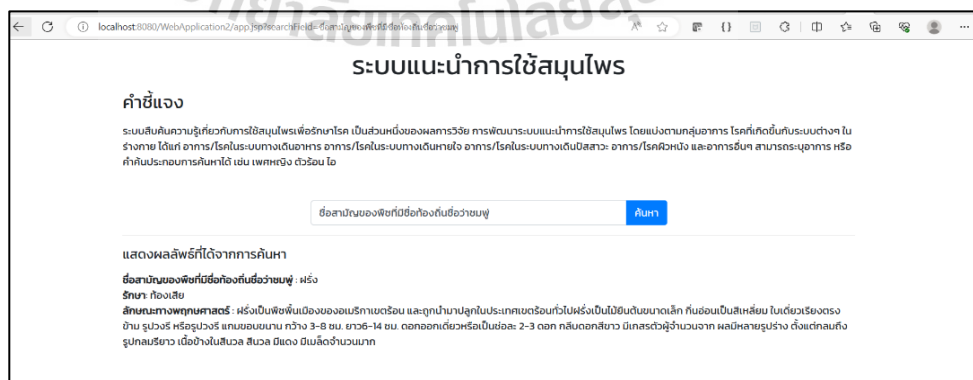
localhost:8080/WebApplication2/app.jsp?searchField=ชื่อสามัญของพืชที่มีชื่อท้องถิ่นชื่อว่าชมพู่

ระบบแนะนำการใช้สมุนไพร

คำชี้แจง

ระบบสืบค้นความรู้เกี่ยวกับการใช้สมุนไพรเพื่อรักษาโรค เป็นส่วนหนึ่งของผลการวิจัย การพัฒนาระบบแนะนำการใช้สมุนไพร โดยแบ่งตามกลุ่มอาการ โรคที่เกิดขึ้นกับระบบต่างๆ ในร่างกาย ได้แก่ อาการ/โรคในระบบทางเดินอาหาร อาการ/โรคในระบบทางเดินหายใจ อาการ/โรคในระบบทางเดินปัสสาวะ อาการ/โรคผิวหนัง และอาการอื่นๆ สามารถระบุอาการ หรือคำค้นประกอบการค้นหาได้ เช่น เพศหญิง ตัวร้อน ไอ

ชื่อสามัญของพืชที่มีชื่อท้องถิ่นชื่อว่าชมพู่

ค้นหา

แสดงผลลัพธ์ที่ได้จากการค้นหา

ชื่อสามัญของพืชที่มีชื่อท้องถิ่นชื่อว่าชมพู่ : ฝรั่ง
รักษา: ท้องเสีย
ลักษณะทางพฤกษศาสตร์ : ฝรั่งเป็นพืชพื้นเมืองของอเมริกาเขตร้อน และถูกนำมาปลูกในประเทศเขตร้อนทั่วไปฝรั่งเป็นไม้ยืนต้นขนาดเล็ก กิ่งอ่อนเป็นสี่เหลี่ยม ใบเดี่ยวเรียงตรงข้าม รูปวงรี หรือรูปวงรี แกมขอบขนาน กว้าง 3-8 ซม. ยาว6-14 ซม. ดอกออกเดี่ยวหรือเป็นช่อละ 2-3 ดอก กลีบดอกสีขาว มีเกสรตัวผู้จำนวนมาก ผลมีหลายรูปร่าง ตั้งแต่กลมถึงรูปกลมรียาว เนื้อข้างในสีนวล สีนวล มีแดง มีเมล็ดจำนวนมาก